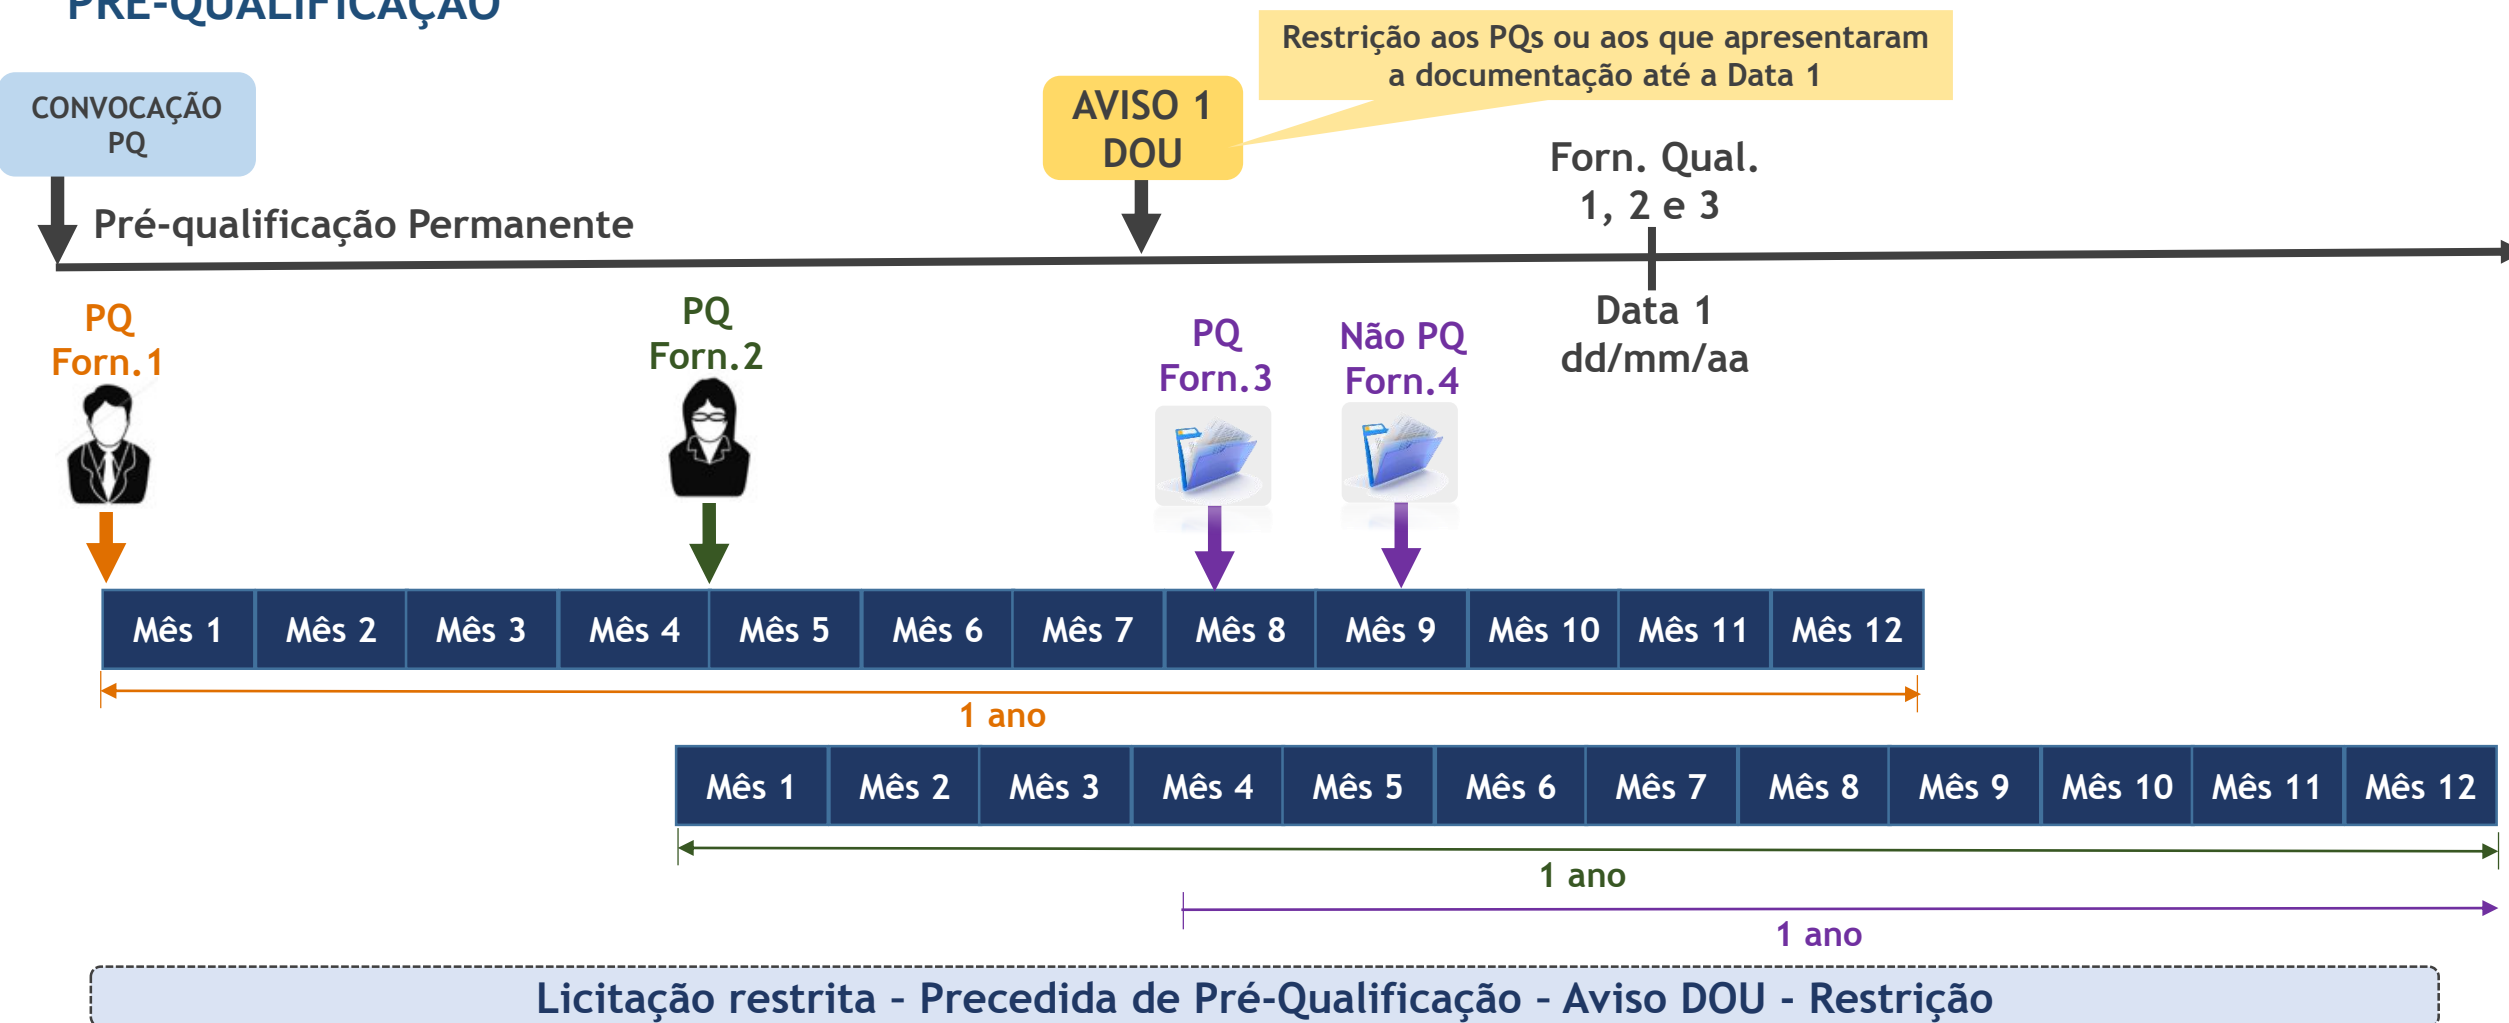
PRÉ-QUALIFICAÇÃO

CONVOCAÇÃO PQ

AVISO 1 DOU

Restrição aos PQs ou aos que apresentaram a documentação até a Data 1

Forn. Qual. 1, 2 e 3

Pré-qualificação Permanente

Data 1 dd/mm/aa

PQ Forn.1

PQ Forn.2

PQ Forn.3

Não PQ Forn.4

| Mês 1 | Mês 2 | Mês 3 | Mês 4 | Mês 5 | Mês 6 | Mês 7 | Mês 8 | Mês 9 | Mês 10 | Mês 11 | Mês 12 |
|---|---|---|---|---|---|---|---|---|---|---|---|

1 ano

| Mês 1 | Mês 2 | Mês 3 | Mês 4 | Mês 5 | Mês 6 | Mês 7 | Mês 8 | Mês 9 | Mês 10 | Mês 11 | Mês 12 |
|---|---|---|---|---|---|---|---|---|---|---|---|

1 ano

1 ano

Licitação restrita - Precedida de Pré-Qualificação - Aviso DOU - Restrição